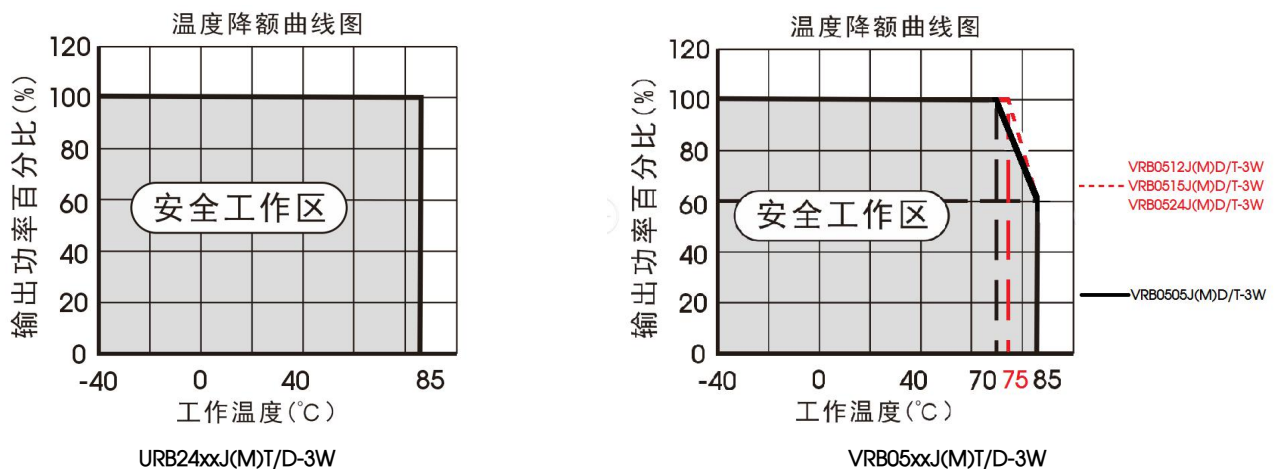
温度降额曲线图

输出功率百分比(%)

120
100
80
60
40
20
0

安全工作区

-40 0 40 85

工作温度(°C)

URB24xxJ(M)T/D-3W

温度降额曲线图

输出功率百分比(%)

120
100
80
60
40
20
0

安全工作区

-40 0 40 70 75 85

工作温度(°C)

VRB0512J(M)D/T-3W
VRB0515J(M)D/T-3W
VRB0524J(M)D/T-3W

VRB0505J(M)D/T-3W

VRB05xxJ(M)T/D-3W